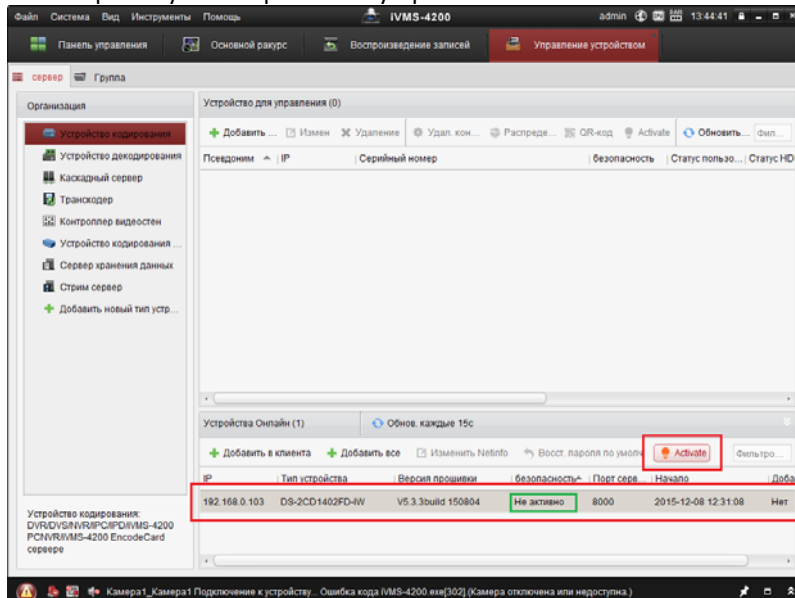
Файл Система Вид Инструменты Помощь iVMS-4200 admin 13:44:41

Панель управления Основной ракурс Воспроизведение записей Управление устройством

сервер Группа

Организация

Устройство кодирования
Устройство декодирования
Каскадный сервер
Транскодер
Контроллер видеостен
Устройство кодирования ...
Сервер хранения данных
Стрим сервер
Добавить новый тип устр...

Устройство для управления (0)

Добавить ... Измен Удаление Удал. кон... Распреде... QR-код Activate Обновить... Фил...

| Псевдоним | IP | Серийный номер | безопасность | Статус пользо... | Статус HD |
|---|---|---|---|---|---|

Устройства Онлайн (1) Обнов. каждые 15с

Добавить в клиента Добавить все Изменить Netinfo Восст. пароля по умолч Activate Фильтро...

| IP | Тип устройства | Версия прошивки | безопасность | Порт серв... | Начало | Доба |
|---|---|---|---|---|---|---|
| 192.168.0.103 | DS-2CD1402FD-IW | V5.3.3build 150804 | Не активно | 8000 | 2015-12-08 12:31:08 | Нет |

Устройство кодирования: DVR/DVS/NVR/IPC/IPD/iVMS-4200 PCNVR/iVMS-4200 EncodeCard сервере

Камера1_Камера1 Подключение к устройству.. Ошибка кода iVMS-4200.exe[302].(Камера отключена или недоступна.)